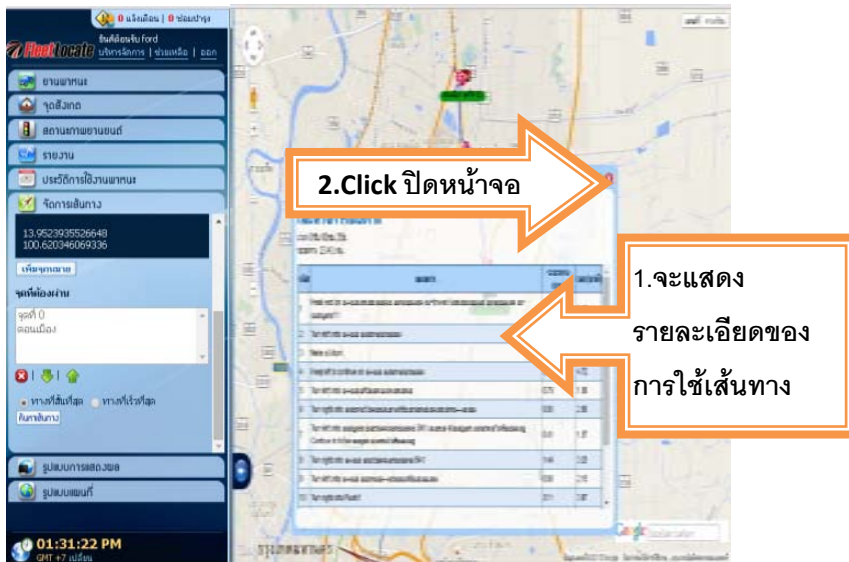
0 แจ้งเตือน | 0 ซ่อมบำรุง

FleetLocate

ยินดีต้อนรับ Ford
บริหารจัดการ | ช่วยเหลือ | ออก

ยานพาหนะ
จุดสังเกต
สถานะยานยนต์
รายงาน
ประวัติการใช้งานพาหนะ
จัดการเส้นทาง

13.9523935526648
100.620346069336

เพิ่มจุดหมาย

จุดที่ต้องผ่าน

จุดที่ 0
ดอนเมือง

ทางที่สั้นที่สุด ทางที่เร็วที่สุด

ค้นหาเส้นทาง

รูปแบบการแสดงผล
รูปแบบแผนที่

01:31:22 PM
GMT +7 เปลี่ยน

2.Click ปิดหน้าจอ

1.จะแสดงรายละเอียดของการใช้เส้นทาง

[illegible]